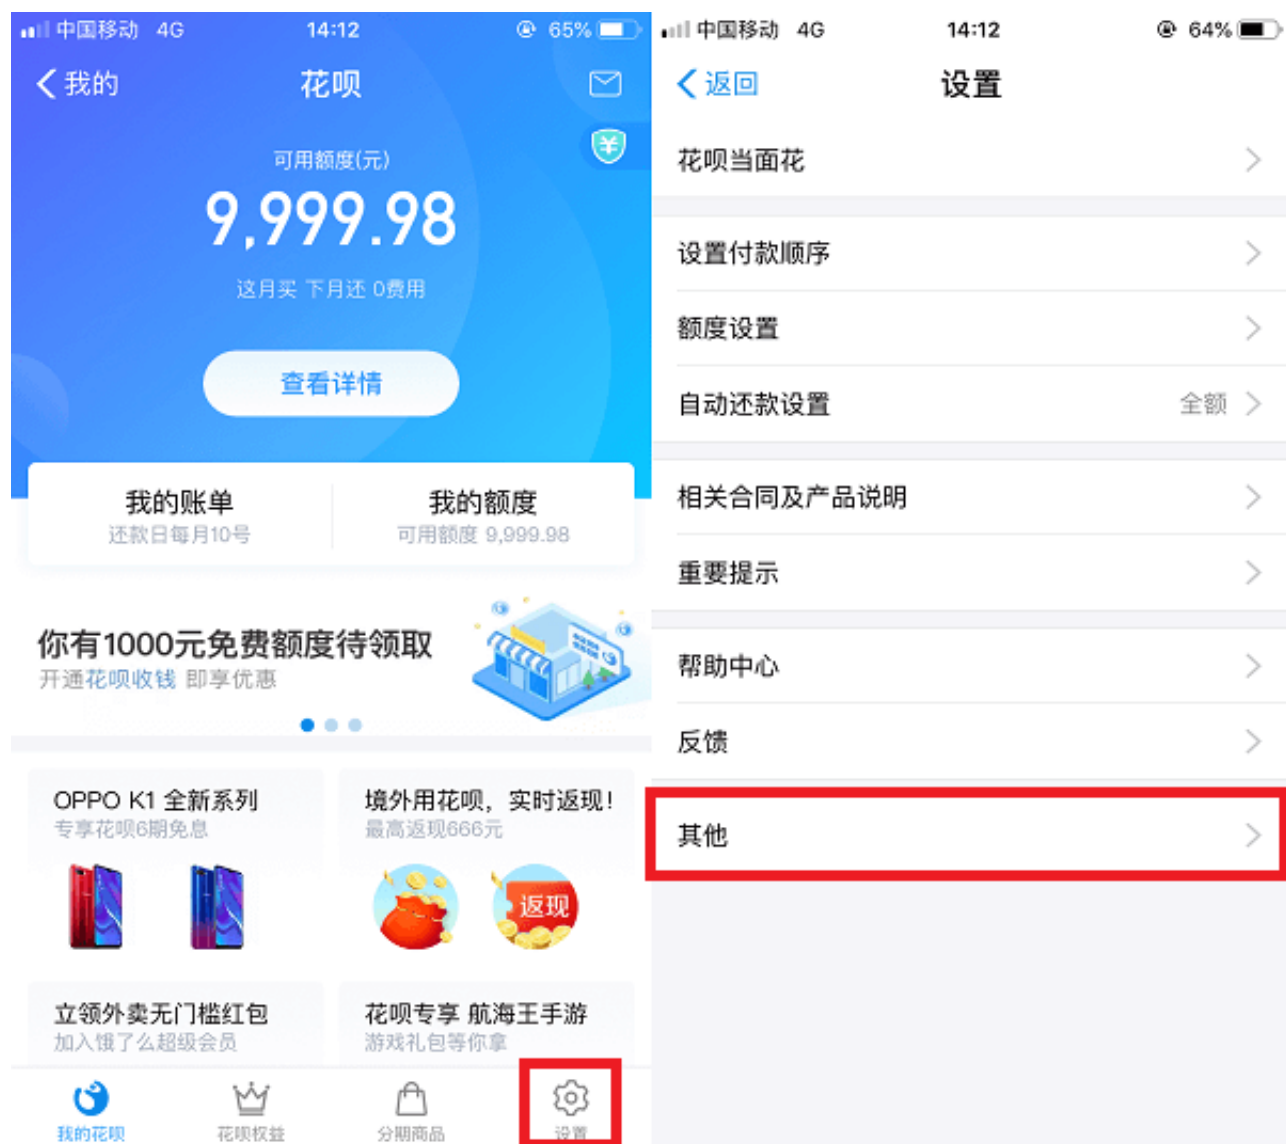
中国移动 4G 14:12 65%

我的 花呗

可用额度(元)

9,999.98

这月买 下月还 0费用

查看详情

我的账单
还款日每月10号

我的额度
可用额度 9,999.98

你有1000元免费额度待领取
开通花呗收钱 即享优惠

OPPO K1 全新系列
专享花呗6期免息

境外用花呗，实时返现！
最高返现666元

返现

立领外卖无门槛红包
加入饿了么超级会员

花呗专享 航海王手游
游戏礼包等你拿

我的花呗 花呗权益 分期商品 设置

中国移动 4G 14:12 64%

返回 设置

花呗当面花

设置付款顺序

额度设置

自动还款设置 全额

相关合同及产品说明

重要提示

帮助中心

反馈

其他